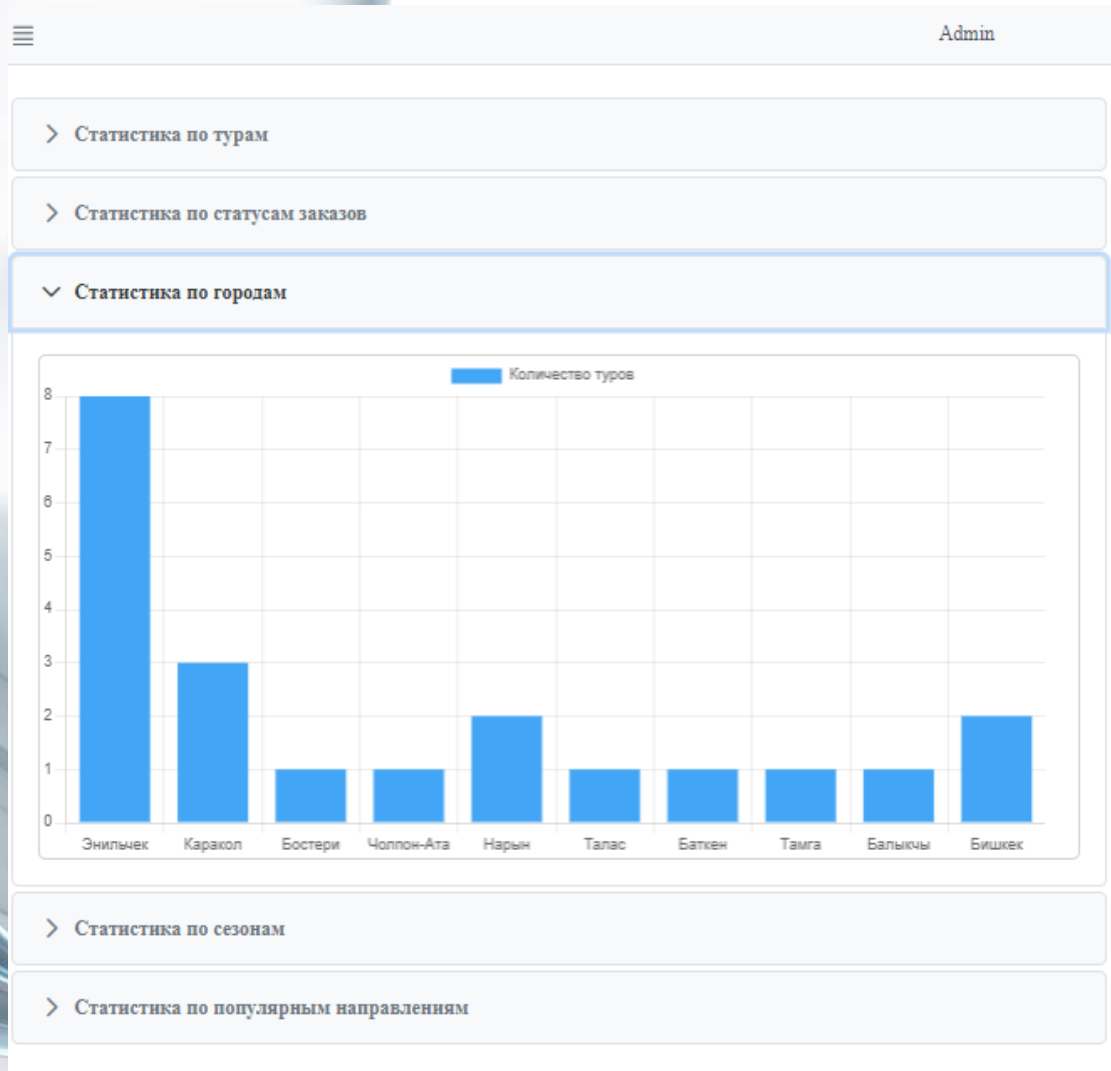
Admin

Статистика по турам

Статистика по статусам заказов

Статистика по городам

Количество туров

8
7
6
5
4
3
2
1
0

Энильчек Каракол Бостери Чолпон-Ата Нарын Талас Баткен Тамга Балыкчы Бишкек

Статистика по сезонам

Статистика по популярным направлениям